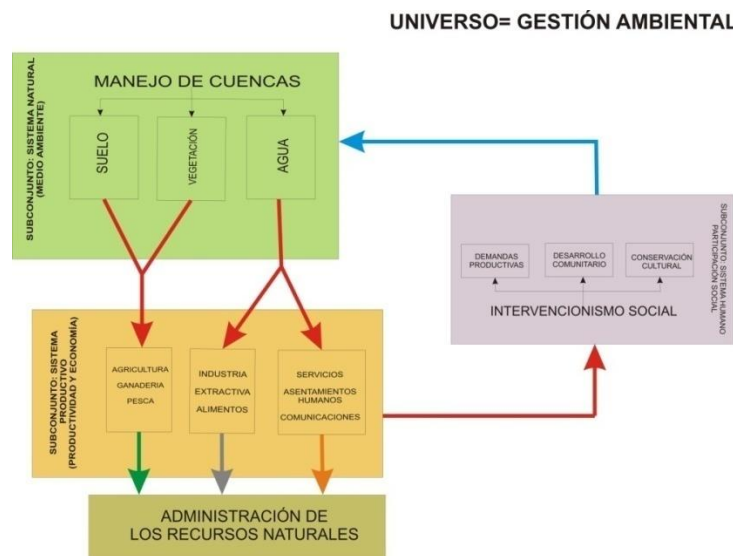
UNIVERSO= GESTIÓN AMBIENTAL

SUBCONJUNTO: SISTEMA NATURAL (MEDIO AMBIENTE)

MANEJO DE CUENCAS

SUELO

VEGETACIÓN

AGUA

SUBCONJUNTO SISTEMA HUMANO PARTICIPACIÓN SOCIAL

DEMANDAS PRODUCTIVAS

DESARROLLO COMUNITARIO

CONSERVACIÓN CULTURAL

INTERVENCIONISMO SOCIAL

SUBCONJUNTO: SISTEMA PRODUCTIVO (PRODUCTIVIDAD Y ECONOMÍA)

AGRICULTURA
GANADERIA
PESCA

INDUSTRIA
EXTRACTIVA
ALIMENTOS

SERVICIOS
ASENTAMIENTOS HUMANOS
COMUNICACIONES

ADMINISTRACIÓN DE LOS RECURSOS NATURALES